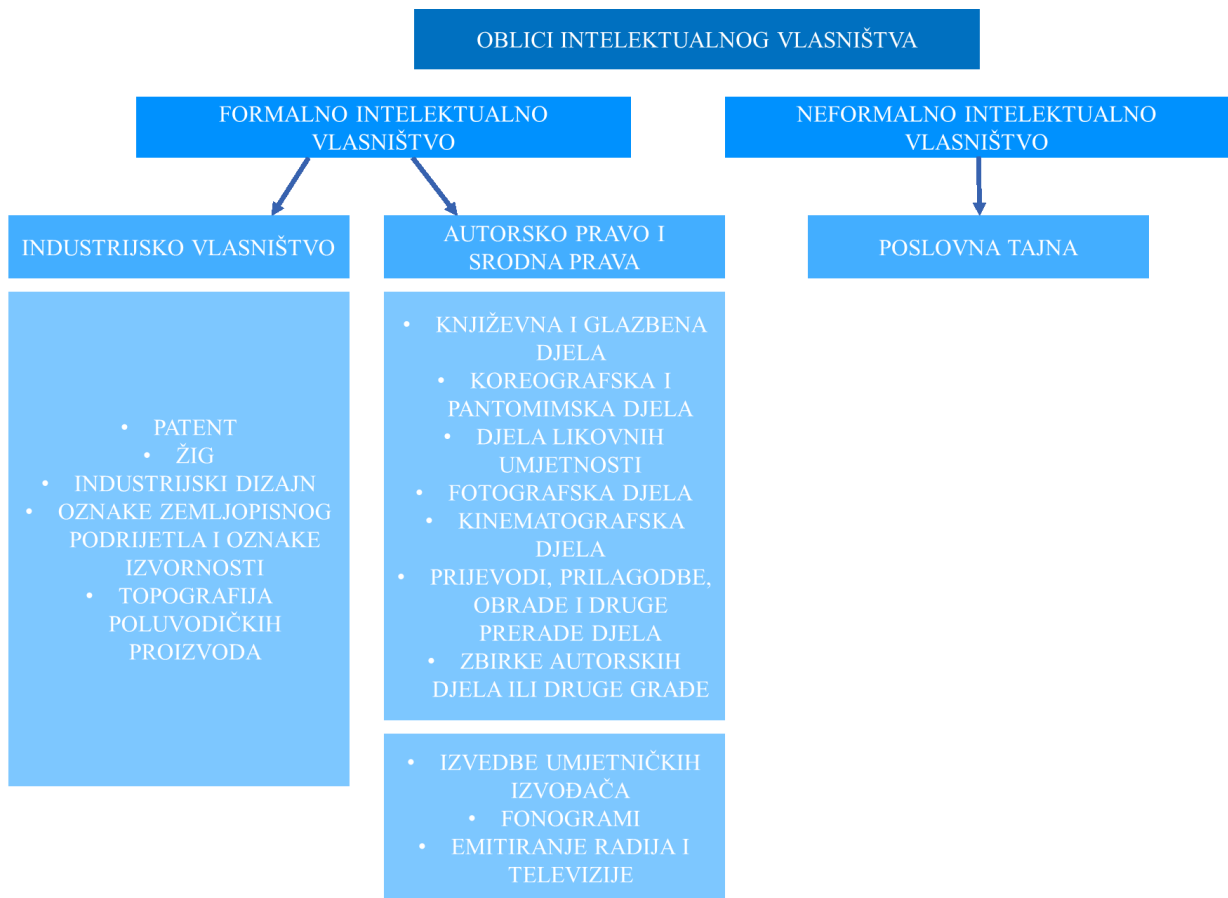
OBLICI INTELEKTUALNOG VLASNIŠTVA

FORMALNO INTELEKTUALNO VLASNIŠTVO

NEFORMALNO INTELEKTUALNO VLASNIŠTVO

INDUSTRIJSKO VLASNIŠTVO

AUTORSKO PRAVO I SRODNA PRAVA

POSLOVNA TAJNA

• PATENT
• ŽIG
• INDUSTRIJSKI DIZAJN
• OZNAKE ZEMLJOPISNOG PODRIJETLA I OZNAKE IZVORNOSTI
• TOPOGRAFIJA POLUVODIČKIH PROIZVODA

• KNJIŽEVNA I GLAZBENA DJELA
• KOREOGRAFSKA I PANTOMIMSKA DJELA
• DJELA LIKOVNIH UMJETNOSTI
• FOTOGRAFSKA DJELA
• KINEMATOGRAFSKA DJELA
• PRIJEVODI, PRILAGODBE, OBRADE I DRUGE PRERADE DJELA
• ZBIRKE AUTORSKIH DJELA ILI DRUGE GRAĐE

• IZVEDBE UMJETNIČKIH IZVOĐAČA
• FONOGRAMI
• EMITIRANJE RADIJA I TELEVIZIJE